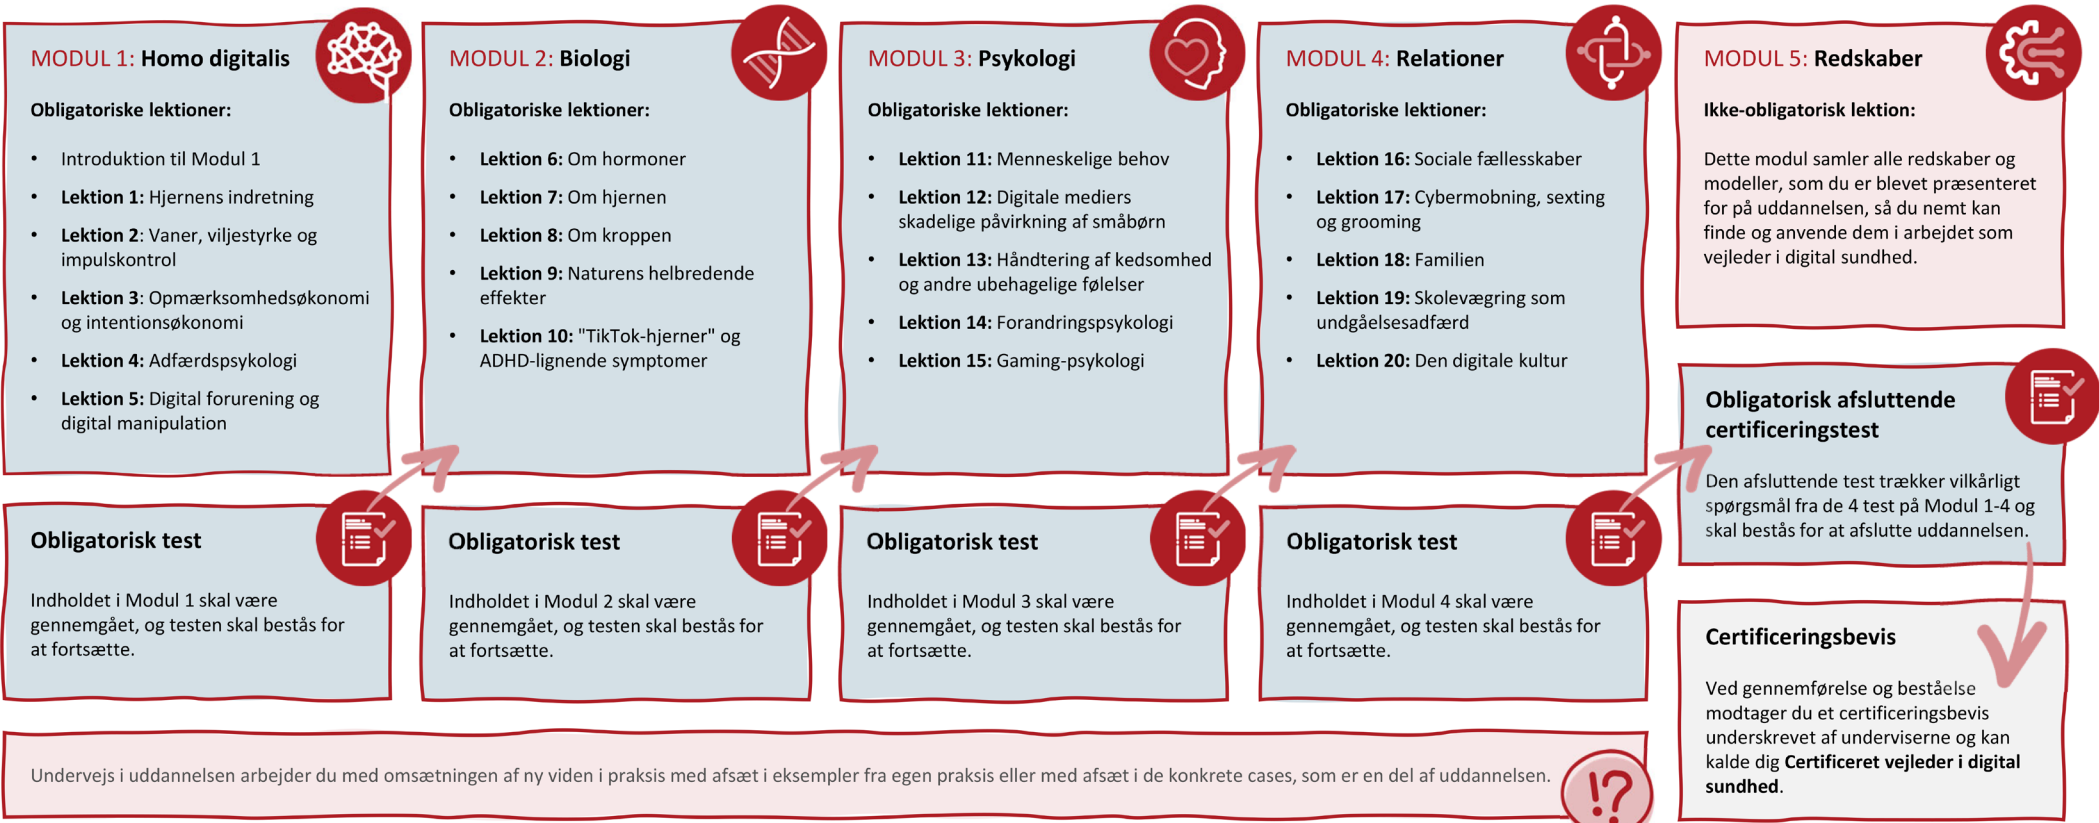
MODUL 1: Homo digitalis

Obligatoriske lektioner:

- Introduktion til Modul 1
- Lektion 1: Hjernens indretning
- Lektion 2: Vaner, viljestyrke og impulskontrol
- Lektion 3: Opmærksomhedsøkonomi og intentionsøkonomi
- Lektion 4: Adfærdspsykologi
- Lektion 5: Digital forurening og digital manipulation

MODUL 2: Biologi

Obligatoriske lektioner:

- Lektion 6: Om hormoner
- Lektion 7: Om hjernen
- Lektion 8: Om kroppen
- Lektion 9: Naturens helbredende effekter
- Lektion 10: "TikTok-hjerner" og ADHD-lignende symptomer

MODUL 3: Psykologi

Obligatoriske lektioner:

- Lektion 11: Menneskelige behov
- Lektion 12: Digitale mediers skadelige påvirkning af småbørn
- Lektion 13: Håndtering af kedsomhed og andre ubehagelige følelser
- Lektion 14: Forandringspsykologi
- Lektion 15: Gaming-psykologi

MODUL 4: Relationer

Obligatoriske lektioner:

- Lektion 16: Sociale fællesskaber
- Lektion 17: Cybermobning, sexting og grooming
- Lektion 18: Familien
- Lektion 19: Skolevægring som undgåelsesadfærd
- Lektion 20: Den digitale kultur

MODUL 5: Redskaber

Ikke-obligatorisk lektion:

Dette modul samler alle redskaber og modeller, som du er blevet præsenteret for på uddannelsen, så du nemt kan finde og anvende dem i arbejdet som vejleder i digital sundhed.

Obligatorisk test

Indholdet i Modul 1 skal være gennemgået, og testen skal bestås for at fortsætte.

Obligatorisk test

Indholdet i Modul 2 skal være gennemgået, og testen skal bestås for at fortsætte.

Obligatorisk test

Indholdet i Modul 3 skal være gennemgået, og testen skal bestås for at fortsætte.

Obligatorisk test

Indholdet i Modul 4 skal være gennemgået, og testen skal bestås for at fortsætte.

Obligatorisk afsluttende certificeringstest

Den afsluttende test trækker vilkårligt spørgsmål fra de 4 test på Modul 1-4 og skal bestås for at afslutte uddannelsen.

Certificeringsbevis

Ved gennemførelse og beståelse modtager du et certificeringsbevis underskrevet af underviserne og kan kalde dig Certificeret vejleder i digital sundhed.

Undervejs i uddannelsen arbejder du med omsætningen af ny viden i praksis med afsæt i eksempler fra egen praksis eller med afsæt i de konkrete cases, som er en del af uddannelsen.

!?